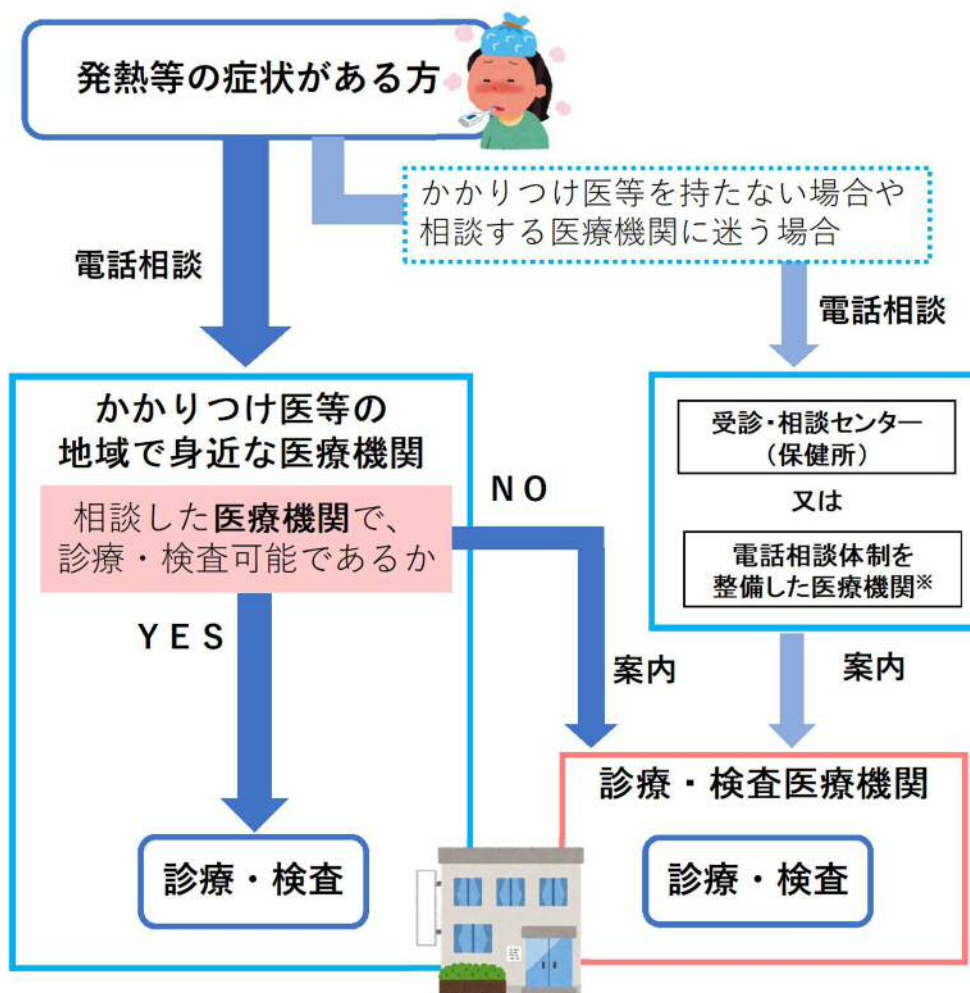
発熱等の症状がある方

かかりつけ医等を持たない場合や相談する医療機関に迷う場合

電話相談

電話相談

かかりつけ医等の
地域で身近な医療機関

相談した医療機関で、
診療・検査可能であるか

NO

受診・相談センター
（保健所）

又は

電話相談体制を
整備した医療機関※

YES

案内

案内

診療・検査医療機関

診療・検査

診療・検査